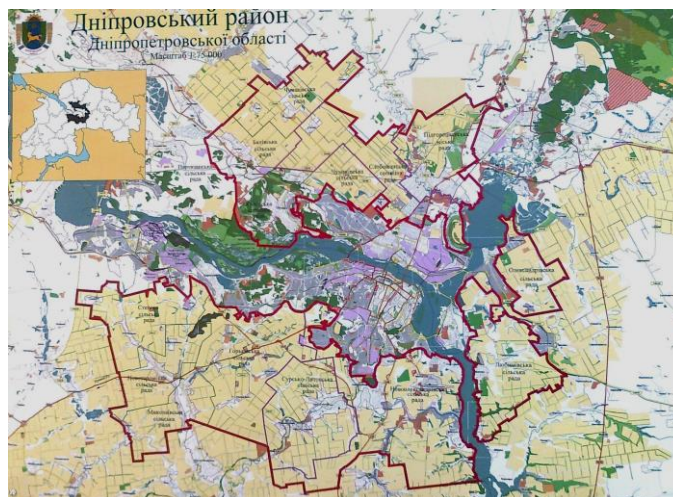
Дніпровський район
Дніпропетровської області
Масштаб 1:75 000

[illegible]

Новоолександрівська сільська рада

Партизанська сільська рада

Підгородненська міська рада

Степнянська сільська рада

Сурсько-Литовська сільська рада

Любимівська сільська рада

Новопокровська сільська рада

Олександрівська сільська рада

Слобожанська селищна рада

Чумаківська сільська рада

Горьківська сільська рада

Миколаївська сільська рада

Старокодацька селищна рада

Ювілейна селищна рада

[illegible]